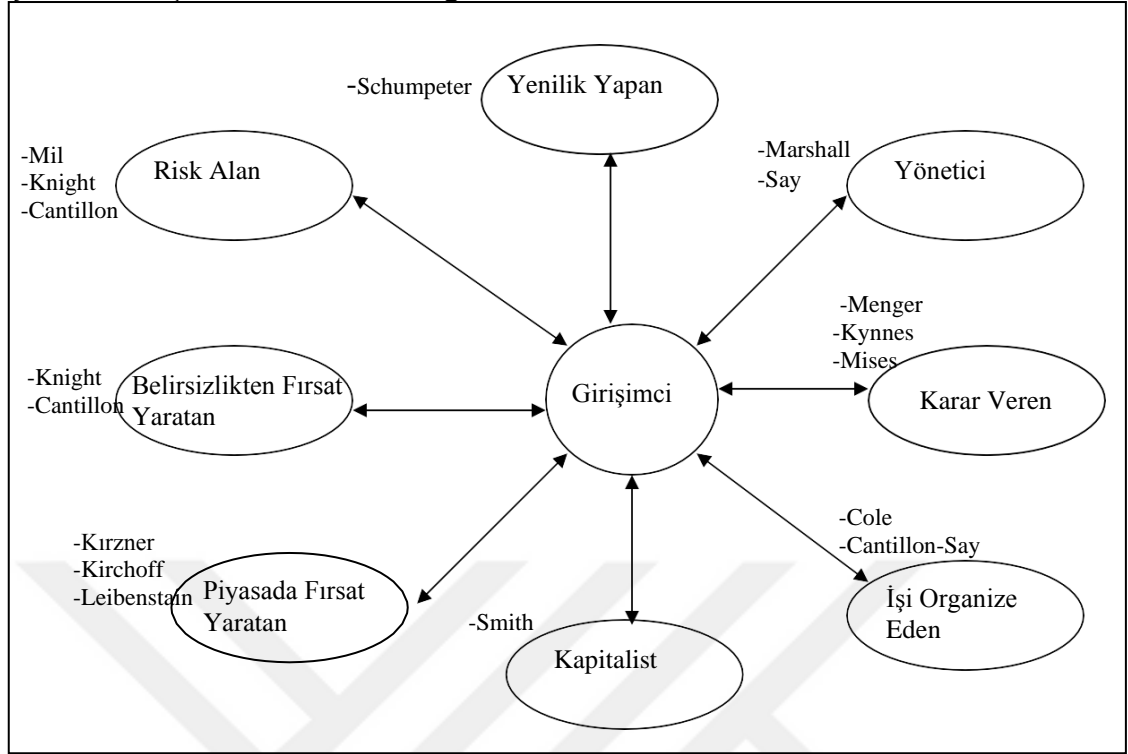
-Schumpeter Yenilik Yapan

-Mil
-Knight
-Cantillon
Risk Alan

-Marshall
-Say
Yönetici

-Menger
-Kynnes
-Mises
Karar Veren

-Knight
-Cantillon
Belirsizlikten Fırsat Yaratan

Girişimci

-Cole
-Cantillon-Say
İşi Organize Eden

-Kırzner
-Kirchoff
-Leibenstain
Piyasada Fırsat Yaratan

-Smith
Kapitalist